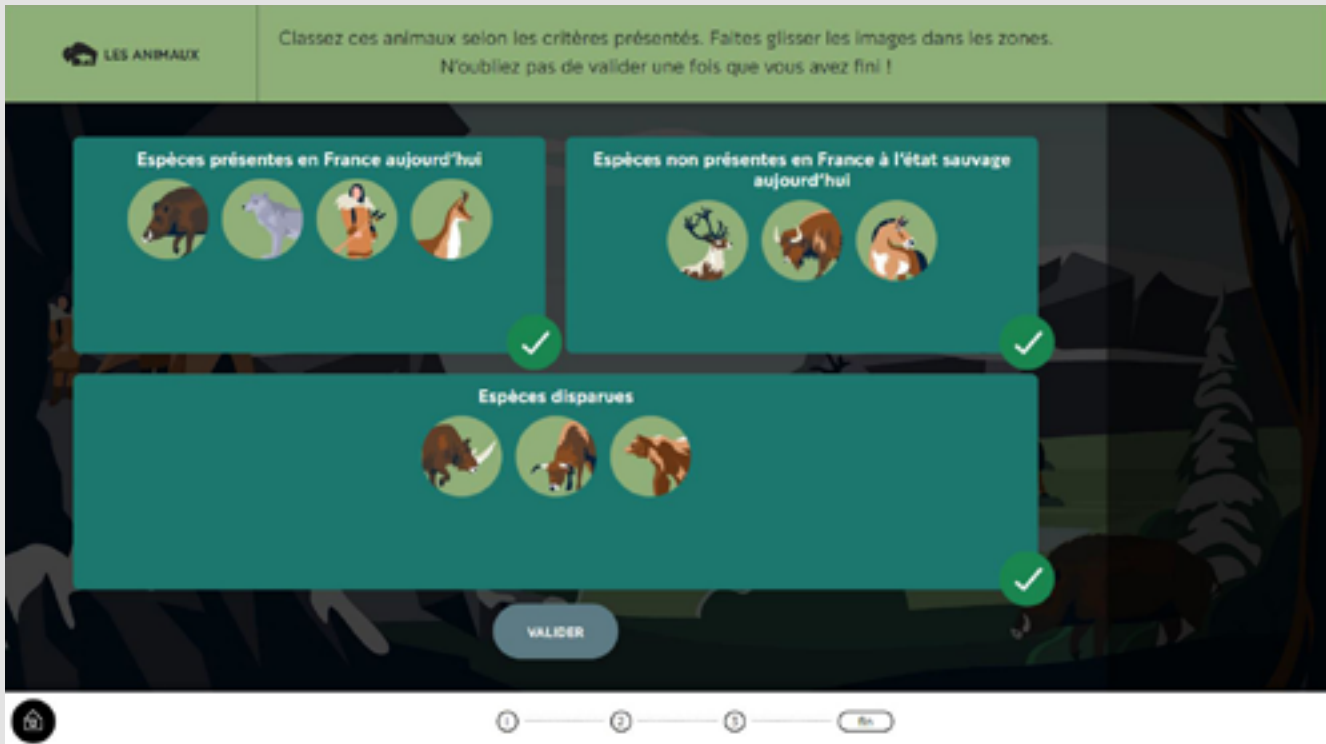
LES ANIMAUX

Classez ces animaux selon les critères présentés. Faites glisser les images dans les zones. N'oubliez pas de valider une fois que vous avez fini !

Espèces présentes en France aujourd'hui

Espèces non présentes en France à l'état sauvage aujourd'hui

Espèces disparues

VALIDER

1 2 3 fin